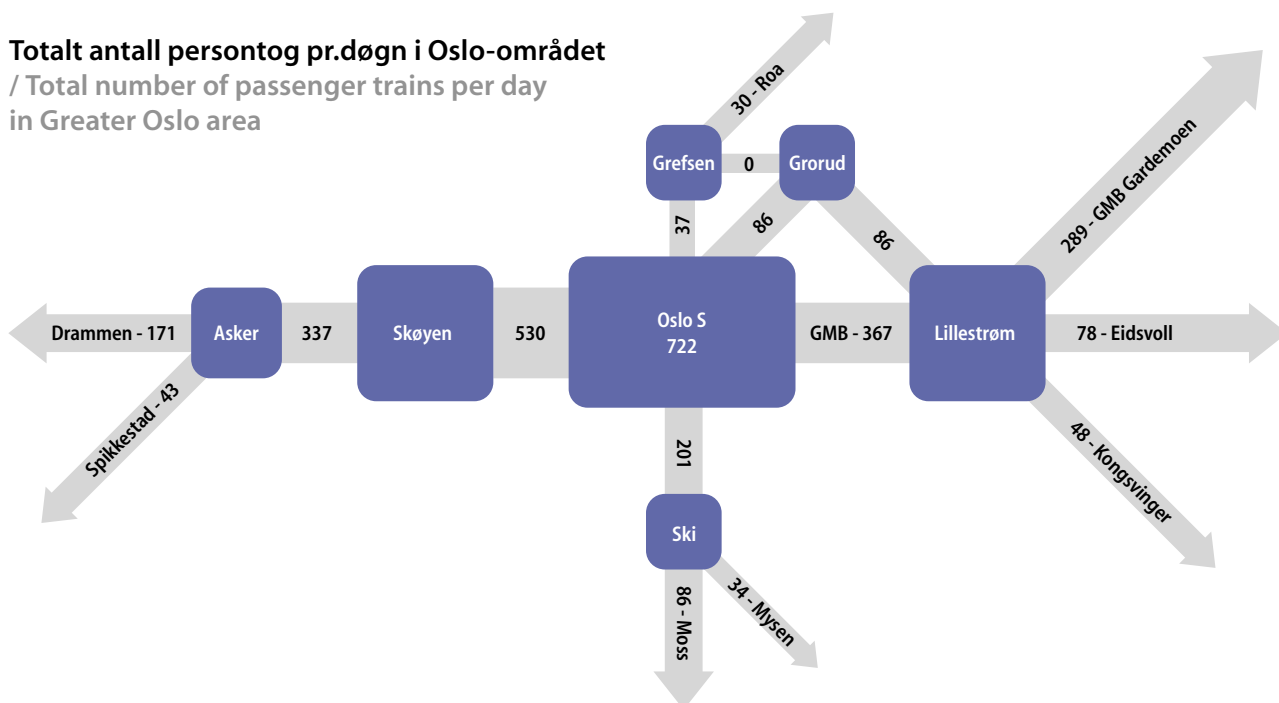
Totalt antall persontog pr.døgn i Oslo-området
/ Total number of passenger trains per day in Greater Oslo area

30 - Roa
Grefsen
0
Grorud
289 - GMB Gardemoen
37
86
86
Drammen - 171
Asker
337
Skøyen
530
Oslo S
722
GMB - 367
Lillestrøm
78 - Eidsvoll
Spikkestad - 43
201
48 - Kongsvinger
Ski
86 - Moss
34 - Mysen